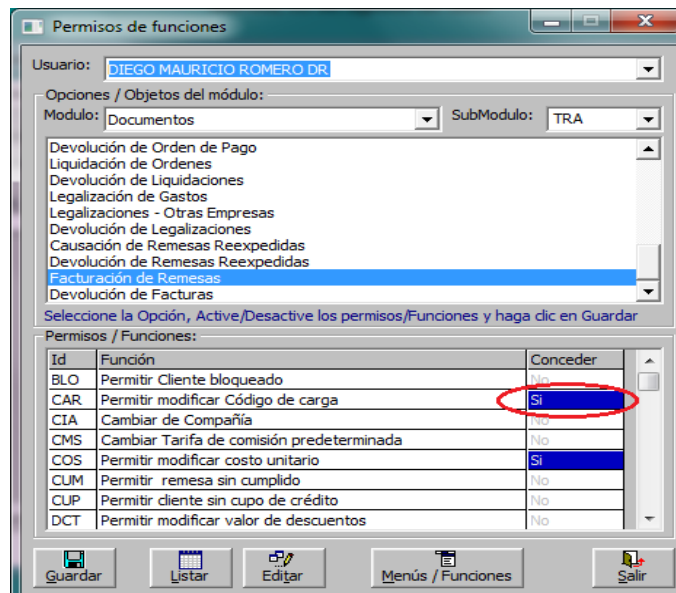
Permisos de funciones

Usuario: DIEGO MAURICIO ROMERO DR

Opciones / Objetos del módulo:
Modulo: Documentos
SubModulo: TRA

Devolución de Orden de Pago
Liquidación de Ordenes
Devolución de Liquidaciones
Legalización de Gastos
Legalizaciones - Otras Empresas
Devolución de Legalizaciones
Causación de Remesas Reexpedidas
Devolución de Remesas Reexpedidas
Facturación de Remesas
Devolución de Facturas

Seleccione la Opción, Active/Desactive los permisos/Funciones y haga clic en Guardar

Permisos / Funciones:

| Id | Función | Conceder |
|---|---|---|
| BLO | Permitir Cliente bloqueado | No |
| CAR | Permitir modificar Código de carga | Si |
| CIA | Cambiar de Compañía | No |
| CMS | Cambiar Tarifa de comisión predeterminada | No |
| COS | Permitir modificar costo unitario | Si |
| CUM | Permitir remesa sin cumplido | No |
| CUP | Permitir cliente sin cupo de crédito | No |
| DCT | Permitir modificar valor de descuentos | No |

Guardar
Listar
Editar
Menús / Funciones
Salir